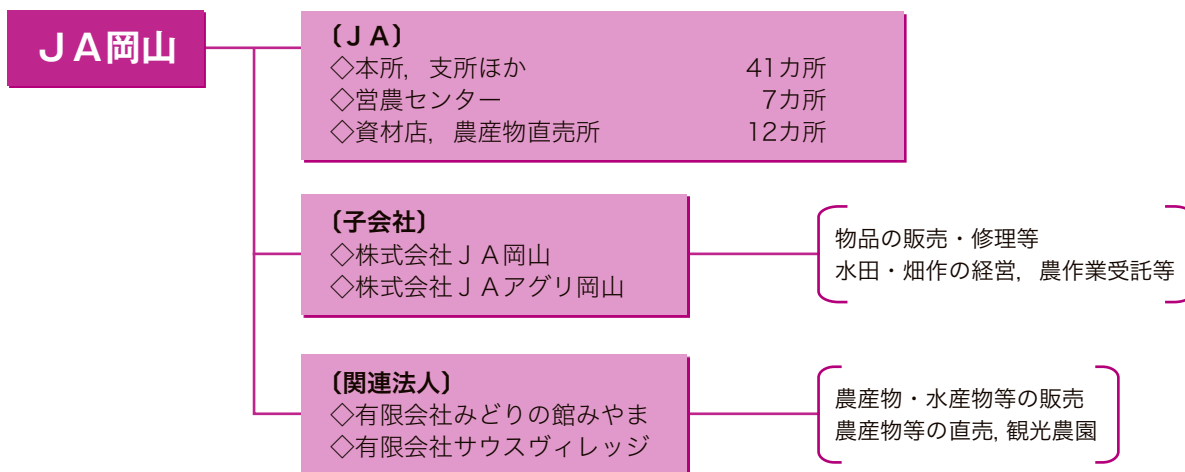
ＪＡ岡山

〔ＪＡ〕
◇本所，支所ほか　41カ所
◇営農センター　7カ所
◇資材店，農産物直売所　12カ所

〔子会社〕
◇株式会社ＪＡ岡山
◇株式会社ＪＡアグリ岡山

物品の販売・修理等
水田・畑作の経営，農作業受託等

〔関連法人〕
◇有限会社みどりの館みやま
◇有限会社サウスヴィレッジ

農産物・水産物等の販売
農産物等の直売, 観光農園